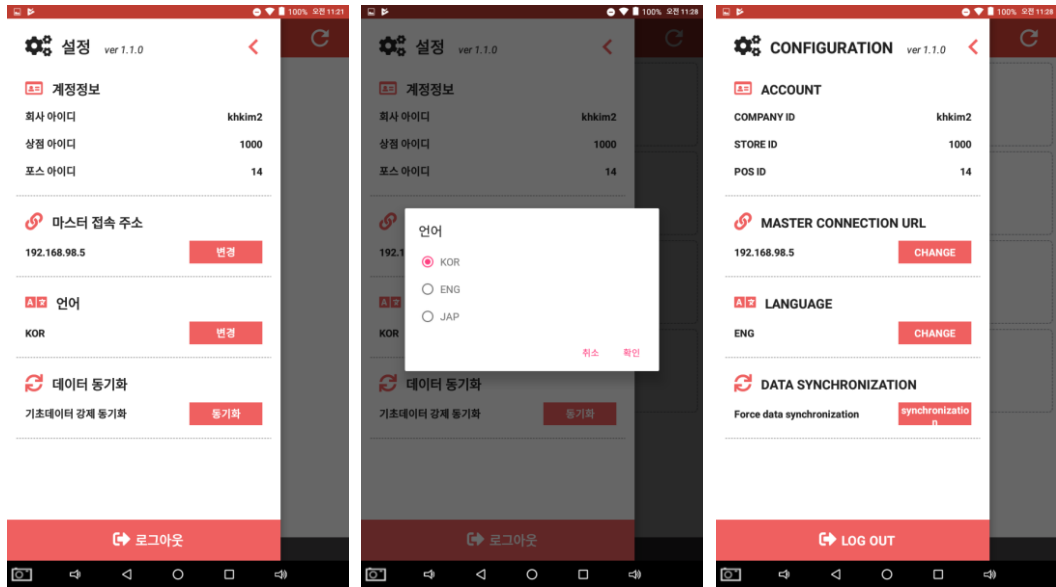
100% 오전 11:21

설정 ver 1.1.0

계정정보

회사 아이디 khkim2

상점 아이디 1000

포스 아이디 14

마스터 접속 주소

192.168.98.5 변경

언어

KOR 변경

데이터 동기화

기초데이터 강제 동기화 동기화

로그아웃

100% 오전 11:28

설정 ver 1.1.0

계정정보

회사 아이디 khkim2

상점 아이디 1000

포스 아이디 14

192.1

KOR

언어

KOR

ENG

JAP

취소 확인

데이터 동기화

기초데이터 강제 동기화 동기화

로그아웃

100% 오전 11:28

CONFIGURATION ver 1.1.0

ACCOUNT

COMPANY ID khkim2

STORE ID 1000

POS ID 14

MASTER CONNECTION URL

192.168.98.5 CHANGE

LANGUAGE

ENG CHANGE

DATA SYNCHRONIZATION

Force data synchronization synchronization

LOG OUT